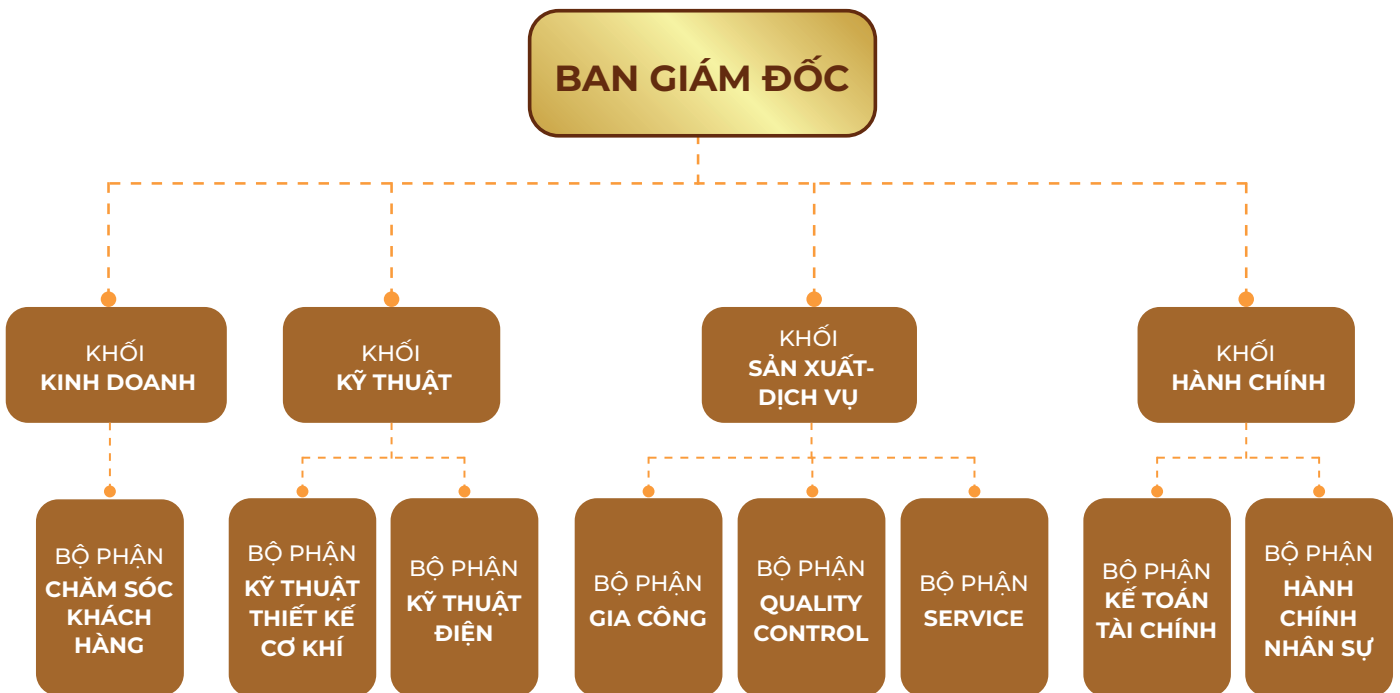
BAN GIÁM ĐỐC

KHỐI
KINH DOANH

KHỐI
KỸ THUẬT

KHỐI
SẢN XUẤT-
DỊCH VỤ

KHỐI
HÀNH CHÍNH

BỘ PHẬN
CHĂM SÓC KHÁCH HÀNG

BỘ PHẬN
KỸ THUẬT THIẾT KẾ CƠ KHÍ

BỘ PHẬN
KỸ THUẬT ĐIỆN

BỘ PHẬN
GIA CÔNG

BỘ PHẬN
QUALITY CONTROL

BỘ PHẬN
SERVICE

BỘ PHẬN
KẾ TOÁN TÀI CHÍNH

BỘ PHẬN
HÀNH CHÍNH NHÂN SỰ